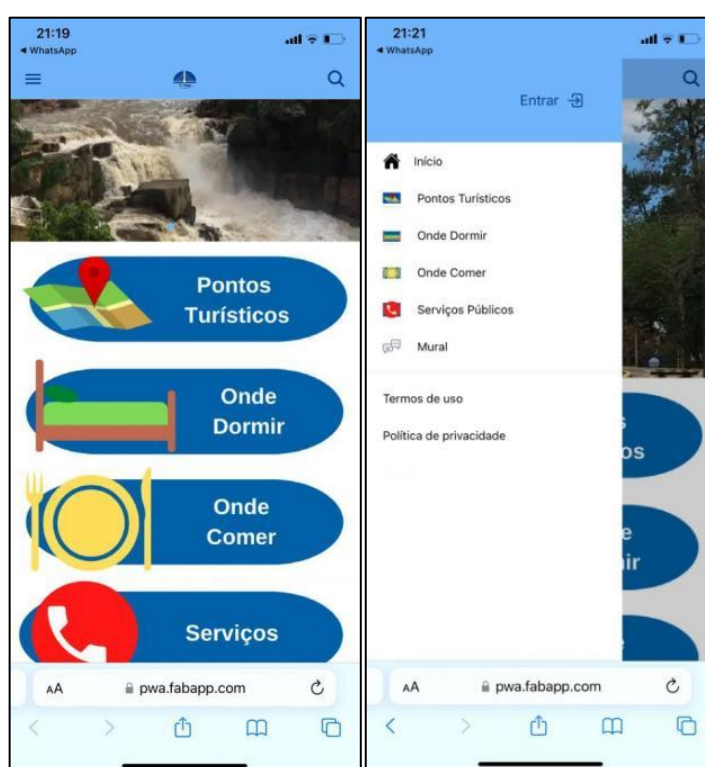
21:19
◂ WhatsApp

Pontos Turísticos

Onde Dormir

Onde Comer

Serviços

AA pwa.fabapp.com

21:21
◂ WhatsApp

Entrar

Início

Pontos Turísticos

Onde Dormir

Onde Comer

Serviços Públicos

Mural

Termos de uso

Política de privacidade

AA pwa.fabapp.com